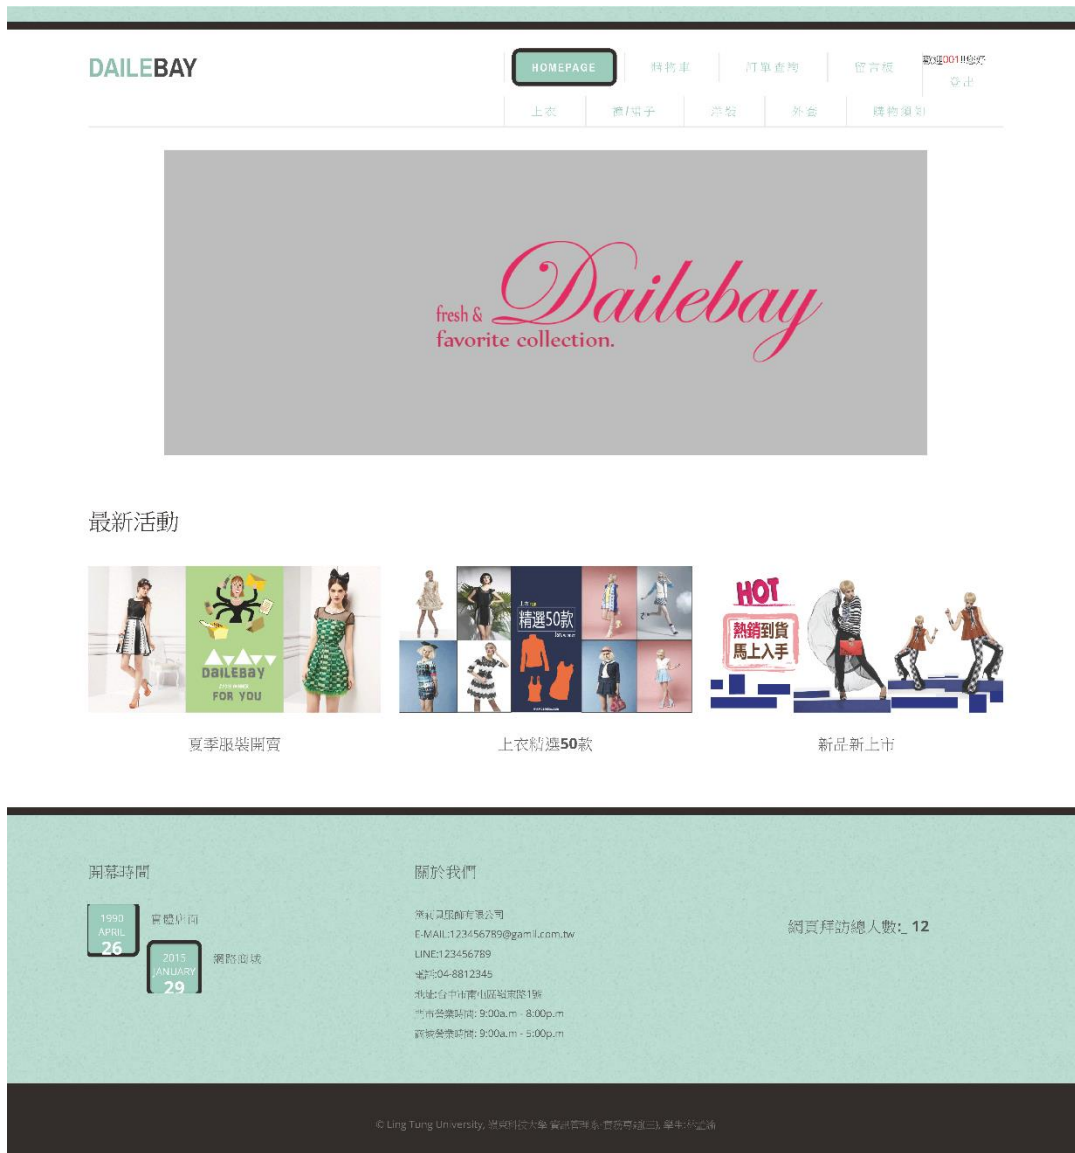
DAILEBAY

HOMEPAGE
購物車
訂單查詢
留言板
歡迎001!!您好
登出

上衣
褲/裙子
洋裝
外套
購物須知

fresh &
favorite collection.
Dailebay

最新活動

DaILEBay
FOR YOU

精選50款

HOT
熱銷到貨
馬上入手

夏季服裝開賣

上衣精選50款

新品新上市

開幕時間

1990
APRIL
26
實體店面

2015
JANUARY
29
網路商城

關於我們

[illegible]服飾有限公司
E-MAIL:123456789@gamil.com.tw
LINE:123456789
電話:04-8812345
地址:台中市南屯區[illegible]1號
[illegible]營業時間: 9:00a.m - 8:00p.m
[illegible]營業時間: 9:00a.m - 5:00p.m

網頁拜訪總人數:_ 12

© Ling Tung University, 嶺東科技大學 資訊管理系 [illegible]